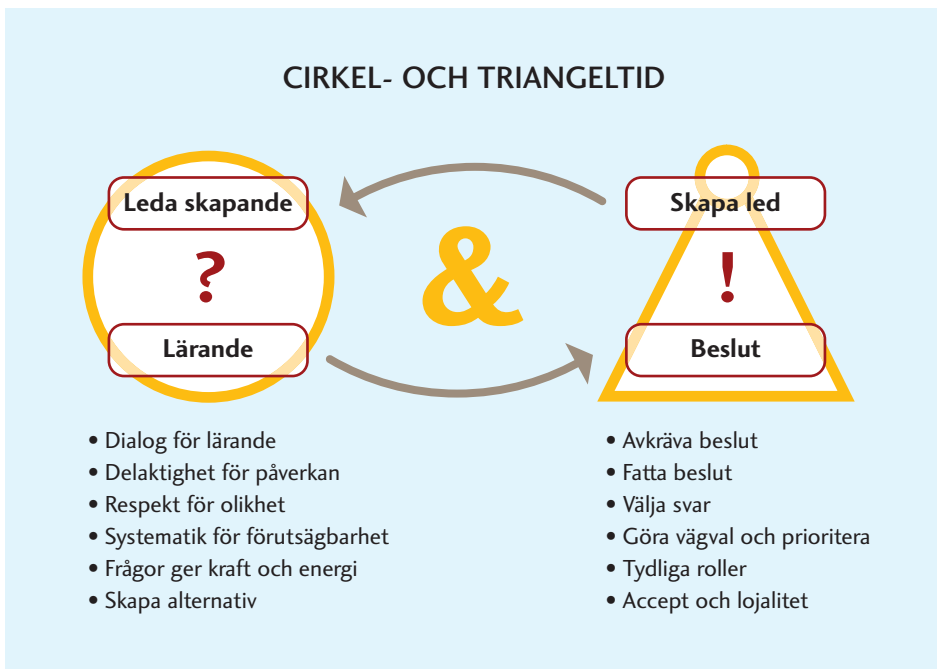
CIRKEL- OCH TRIANGELTID

Leda skapande

?

Lärande

&

Skapa led

!

Beslut

• Dialog för lärande
• Delaktighet för påverkan
• Respekt för olikhet
• Systematik för förutsägbarhet
• Frågor ger kraft och energi
• Skapa alternativ

• Avkräva beslut
• Fatta beslut
• Välja svar
• Göra vägval och prioritera
• Tydliga roller
• Accept och lojalitet